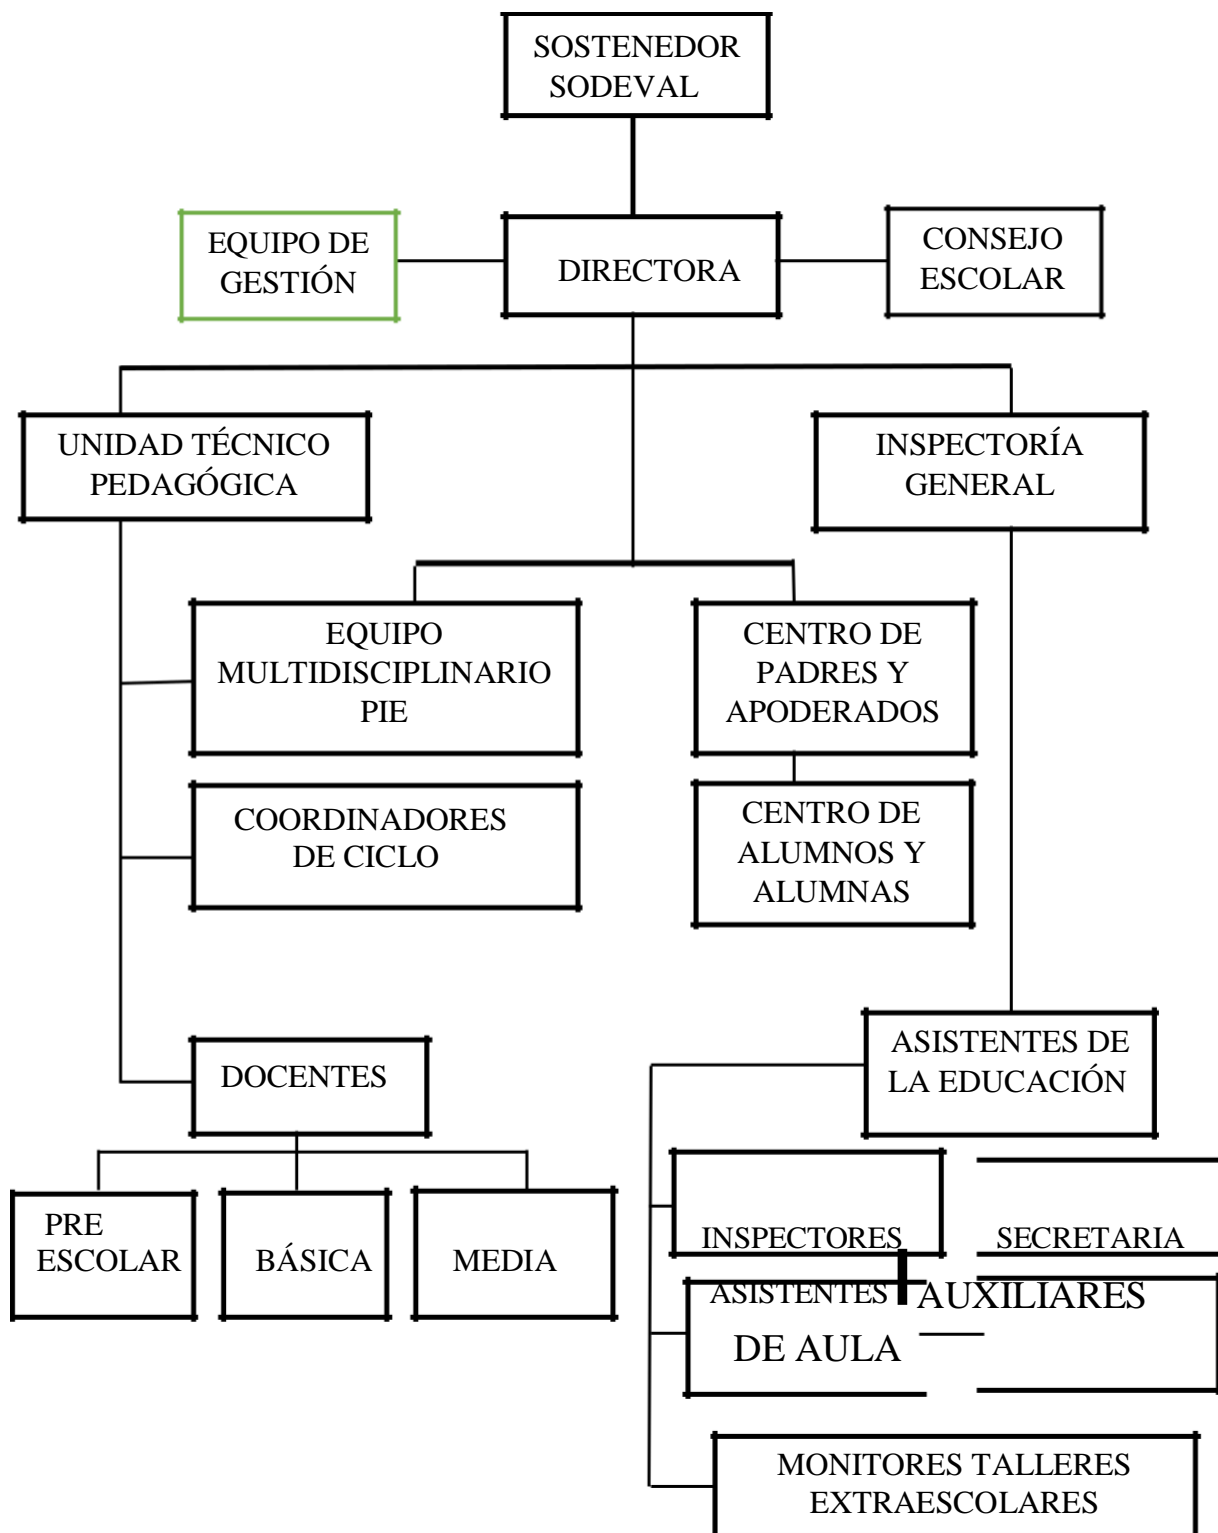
SOSTENEDOR SODEVAL

EQUIPO DE GESTIÓN

DIRECTORA

CONSEJO ESCOLAR

UNIDAD TÉCNICO PEDAGÓGICA

INSPECTORÍA GENERAL

EQUIPO MULTIDISCIPLINARIO PIE

CENTRO DE PADRES Y APODERADOS

COORDINADORES DE CICLO

CENTRO DE ALUMNOS Y ALUMNAS

DOCENTES

ASISTENTES DE LA EDUCACIÓN

PRE ESCOLAR

BÁSICA

MEDIA

INSPECTORES

SECRETARIA

ASISTENTES

AUXILIARES

DE AULA

MONITORES TALLERES EXTRAESCOLARES